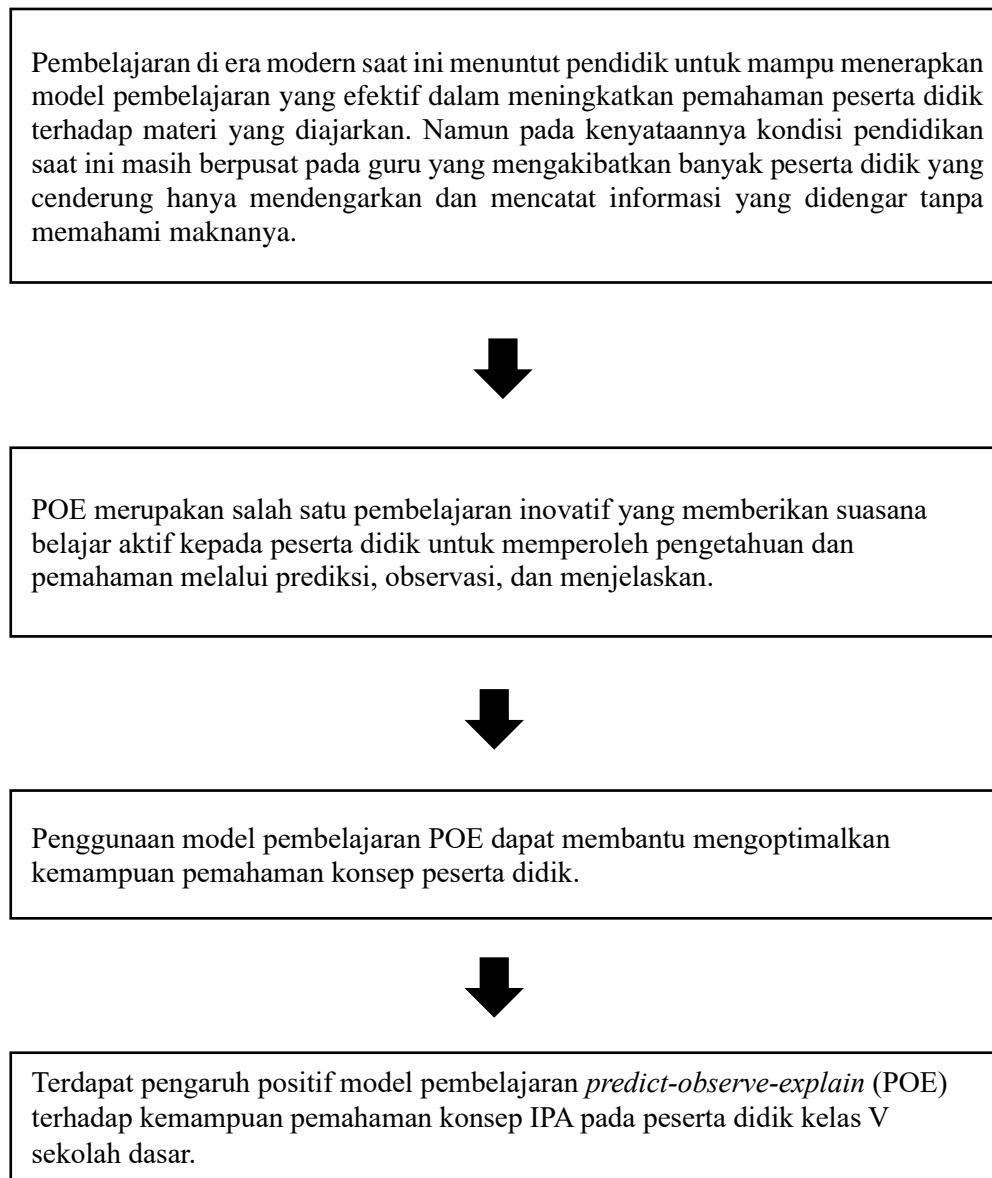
Pembelajaran di era modern saat ini menuntut pendidik untuk mampu menerapkan model pembelajaran yang efektif dalam meningkatkan pemahaman peserta didik terhadap materi yang diajarkan. Namun pada kenyataannya kondisi pendidikan saat ini masih berpusat pada guru yang mengakibatkan banyak peserta didik yang cenderung hanya mendengarkan dan mencatat informasi yang didengar tanpa memahami maknanya.

POE merupakan salah satu pembelajaran inovatif yang memberikan suasana belajar aktif kepada peserta didik untuk memperoleh pengetahuan dan pemahaman melalui prediksi, observasi, dan menjelaskan.

Penggunaan model pembelajaran POE dapat membantu mengoptimalkan kemampuan pemahaman konsep peserta didik.

Terdapat pengaruh positif model pembelajaran *predict-observe-explain* (POE) terhadap kemampuan pemahaman konsep IPA pada peserta didik kelas V sekolah dasar.